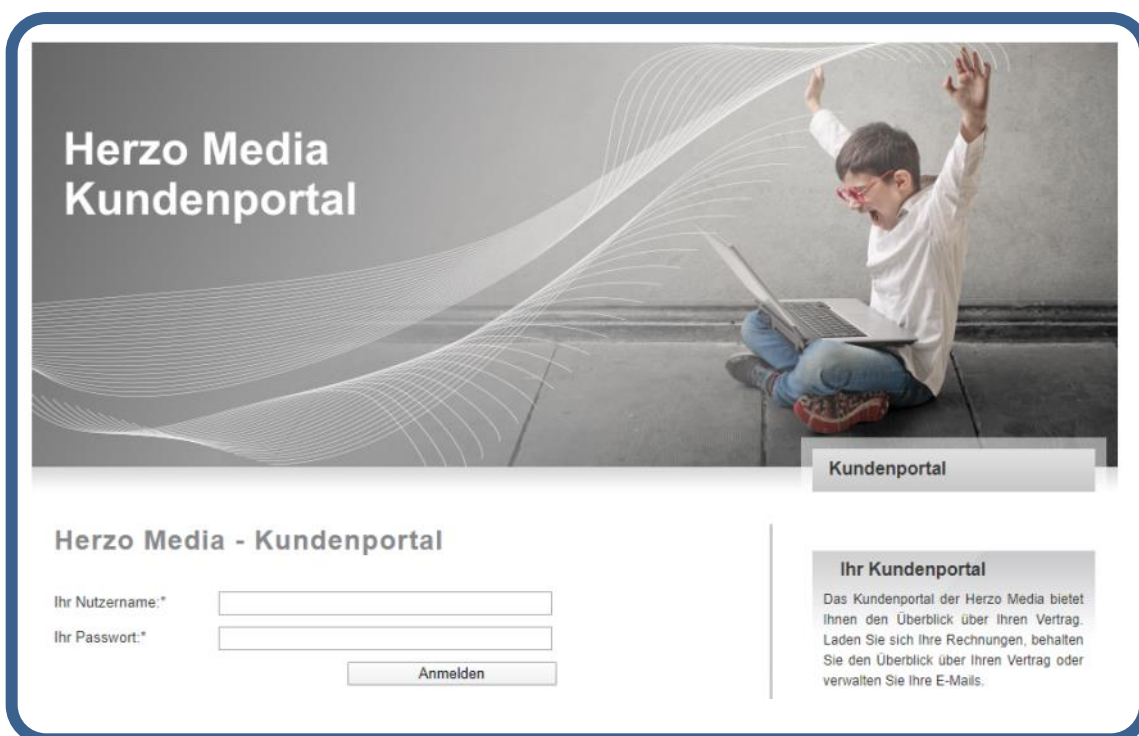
Herzo Media
Kundenportal

Kundenportal

Herzo Media - Kundenportal

Ihr Nutzername:*

Ihr Passwort:*

Anmelden

Ihr Kundenportal

Das Kundenportal der Herzo Media bietet Ihnen den Überblick über Ihren Vertrag. Laden Sie sich Ihre Rechnungen, behalten Sie den Überblick über Ihren Vertrag oder verwalten Sie Ihre E-Mails.